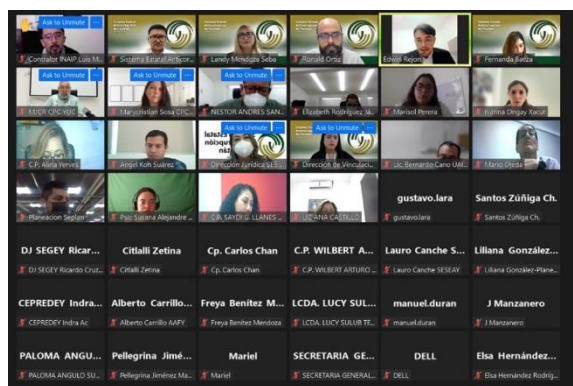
Ask to Unmute
Contralor INAIP Luis M...
Sistema Estatal Anticor...
Lendy Mendoza Seba
Ronald Ortiz
Edwin Rejon
Fernanda Baeza
Ask to Unmute
MJCR CPC YUC
Ask to Unmute
Marychislan Sosa CHC...
Ask to Unmute
NESTOR ANDRES SAN...
Elizabeth Rodriguez M...
Marisol Pereira
Karina Ortgay Xacur
C.P. Alejia Yerves
Angel Koh Suárez
Ask to Unmute
Dirección Jurídica SES...
Ask to Unmute
Dirección de Vinculaci...
Lic. Bernardo Cano UM...
Mario Ojeda
Planeacion Seplan
Psic Susana Alejandre ...
C.P. SAYDI G. LLANES ...
LILIANA CASTILLO...
gustavo.lara
gustavo.lara
Santos Zúñiga Ch.
Santos Zúñiga Ch.
DJ SEGEY Ricar...
DJ SEGEY Ricardo Cruz...
Citlalli Zetina
Citlalli Zetina
Cp. Carlos Chan
Cp. Carlos Chan
C.P. WILBERT A...
C.P. WILBERT ARTURO ...
Lauro Canche S...
Lauro Canche SESEAY
Liliana González...
Liliana González-Plane...
CEPREDEY Indra...
CEPREDEY Indra Ac
Alberto Carrillo...
Alberto Carrillo AAFY
Freya Benítez M...
Freya Benítez Mendoza
LCDA. LUCY SUL...
LCDA. LUCY SULUB TE...
manuel.duran
manuel.duran
J Manzanero
J Manzanero
PALOMA ANGU...
PALOMA ANGULO SU...
Pellegrina Jimé...
Pellegrina Jiménez Ma...
Mariel
Mariel
SECRETARIA GE...
SECRETARIA GENERAL...
DELL
DELL
Elsa Hernández...
Elsa Hernández Rodríg...